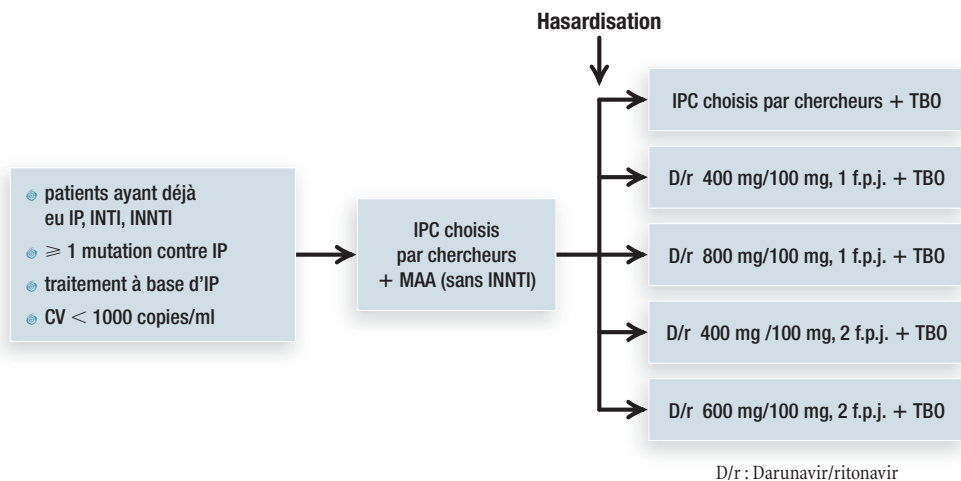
Hasardisation

patients ayant déjà eu IP, INTI, INNTI
$\geqslant$ 1 mutation contre IP
traitement à base d'IP
CV $<$ 1000 copies/ml

IPC choisis par chercheurs + MAA (sans INNTI)

IPC choisis par chercheurs + TBO

D/r 400 mg/100 mg, 1 f.p.j. + TBO

D/r 800 mg/100 mg, 1 f.p.j. + TBO

D/r 400 mg /100 mg, 2 f.p.j. + TBO

D/r 600 mg/100 mg, 2 f.p.j. + TBO

D/r : Darunavir/ritonavir